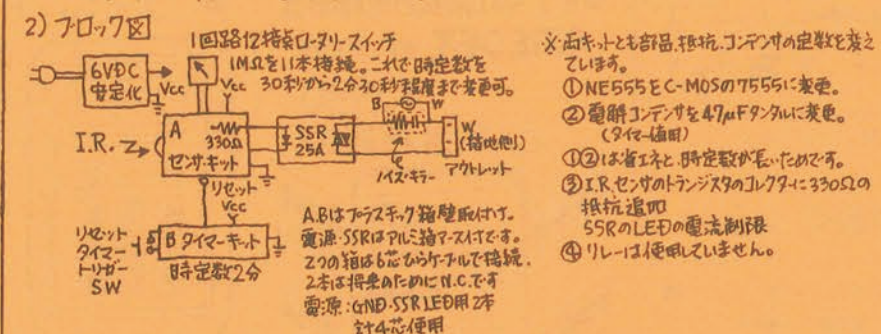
2) ブロック図

1回路12接点ロータリースイッチ
1MΩを11本接続。これで時定数を30秒から2分30秒程度まで変更可。

6VDC 安定化
Vcc
Vcc
A
330Ω
センサ・キット
I.R.
SSR 25A
B
W
W (抵抗他)
ノイズ・キラー
アウトレット
リセット
Vcc
リセット タイマー トリガー SW
B タイマー・キット
時定数2分

A.Bはプラスチック箱壁取付け。
電源・SSRはアルミ箱アース付です。
2つの箱は6芯ひらケーブルで接続。
2本は将来のためにN.C.です
電源:GND・SSR LED用 2本
計4芯使用

※両キットとも部品、抵抗、コンデンサの定数を変えています。
①NE555をC-MOSの7555に変更。
②電解コンデンサを47μFタンタルに変更。
(タイマー側用)
①②は省エネと、時定数が長いためです。
③I.R.センサのトランジスタのコレクターに330Ωの抵抗追加
SSRのLEDの電流制限
④リレーは使用していません。